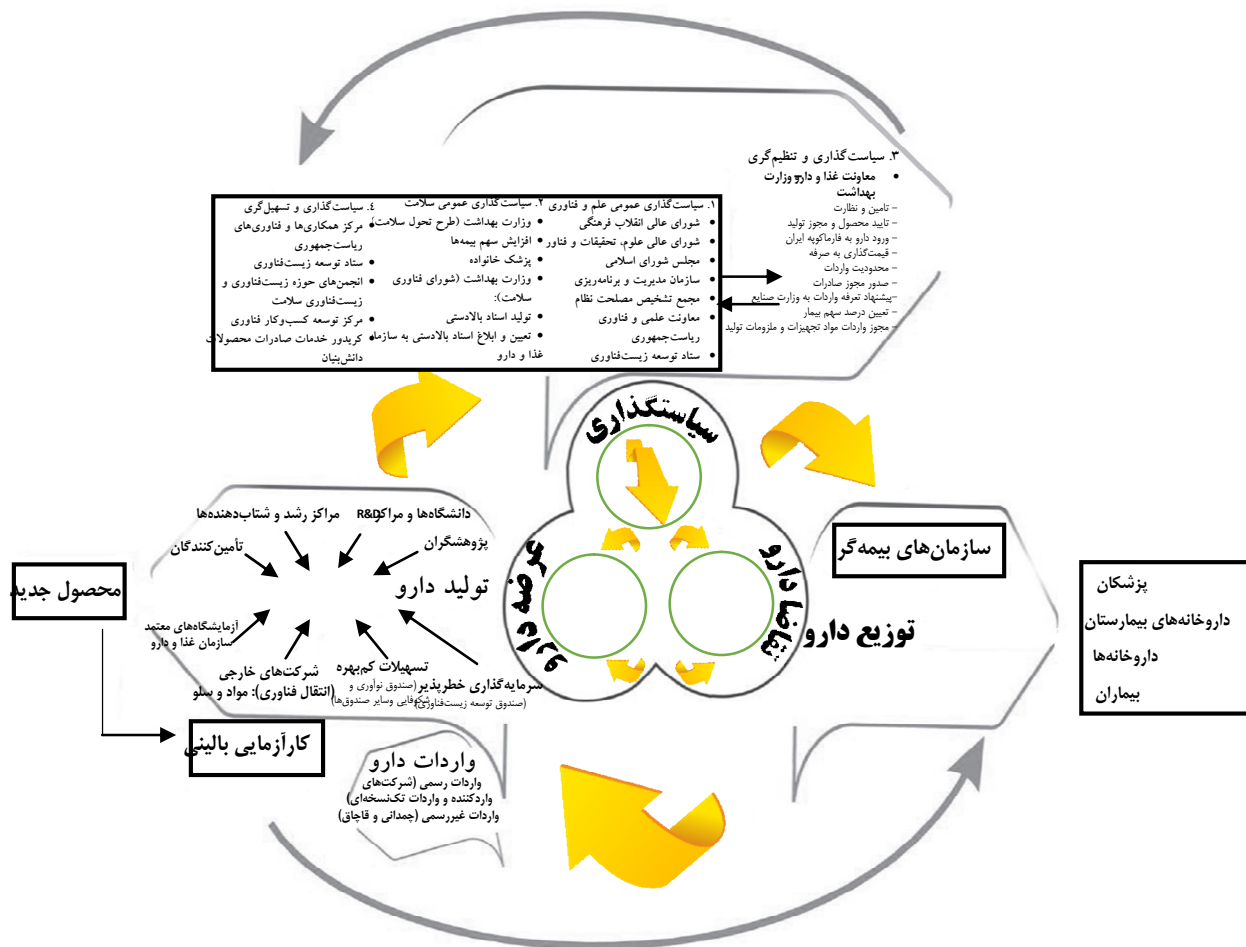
۳. سیاست‌گذاری و تنظیم‌گری
• معاونت غذا و دارو وزارت بهداشت
- تامین و نظارت
- تایید محصول و مجوز تولید
- ورود دارو به فارماکوپه ایران
- قیمت‌گذاری به صرفه
- محدودیت واردات
- صدور مجوز صادرات
- پیشنهاد تعرفه واردات به وزارت صنایع
- تعیین درصد سهم بیمار
- مجوز واردات مواد تجهیزات و ملزومات تولید

۱. سیاست‌گذاری عمومی علم و فناوری
• شورای عالی انقلاب فرهنگی
• شورای عالی علوم، تحقیقات و فناوری
• مجلس شورای اسلامی
• سازمان مدیریت و برنامه‌ریزی
• مجمع تشخیص مصلحت نظام
• معاونت علمی و فناوری ریاست‌جمهوری
• ستاد توسعه زیست‌فناوری

۲. سیاست‌گذاری عمومی سلامت
• وزارت بهداشت (طرح تحول سلامت)
• افزایش سهم بیمه‌ها
• پزشک خانواده
• وزارت بهداشت (شورای فناوری سلامت):
• تولید اسناد بالادستی
• تعیین و ابلاغ اسناد بالادستی به سازمان غذا و دارو

۴. سیاست‌گذاری و تسهیل‌گری
• مرکز همکاری‌ها و فناوری‌های ریاست‌جمهوری
• ستاد توسعه زیست‌فناوری
• انجمن‌های حوزه زیست‌فناوری و زیست‌فناوری سلامت
• مرکز توسعه کسب‌وکار فناوری
• کریدور خدمات صادرات محصولات دانش‌بنیان

سیاستگذاری
عرضه دارو
توزیع دارو

دانشگاه‌ها و مراکز R&D
مراکز رشد و شتاب‌دهنده‌ها
پژوهشگران
تأمین‌کنندگان
تولید دارو
آزمایشگاه‌های معتمد سازمان غذا و دارو
شرکت‌های خارجی (انتقال فناوری): مواد و سلول
تسهیلات کم‌بهره
سرمایه‌گذاری خطرپذیر (صندوق نوآوری و شکوفایی وسایر صندوق‌ها) (صندوق توسعه زیست‌فناوری)

محصول جدید
کارآزمایی بالینی

سازمان‌های بیمه‌گر
توزیع دارو

پزشکان
داروخانه‌های بیمارستان
داروخانه‌ها
بیماران

واردات دارو
واردات رسمی (شرکت‌های واردکننده و واردات تک‌نسخه‌ای)
واردات غیررسمی (چمدانی و قاچاق)